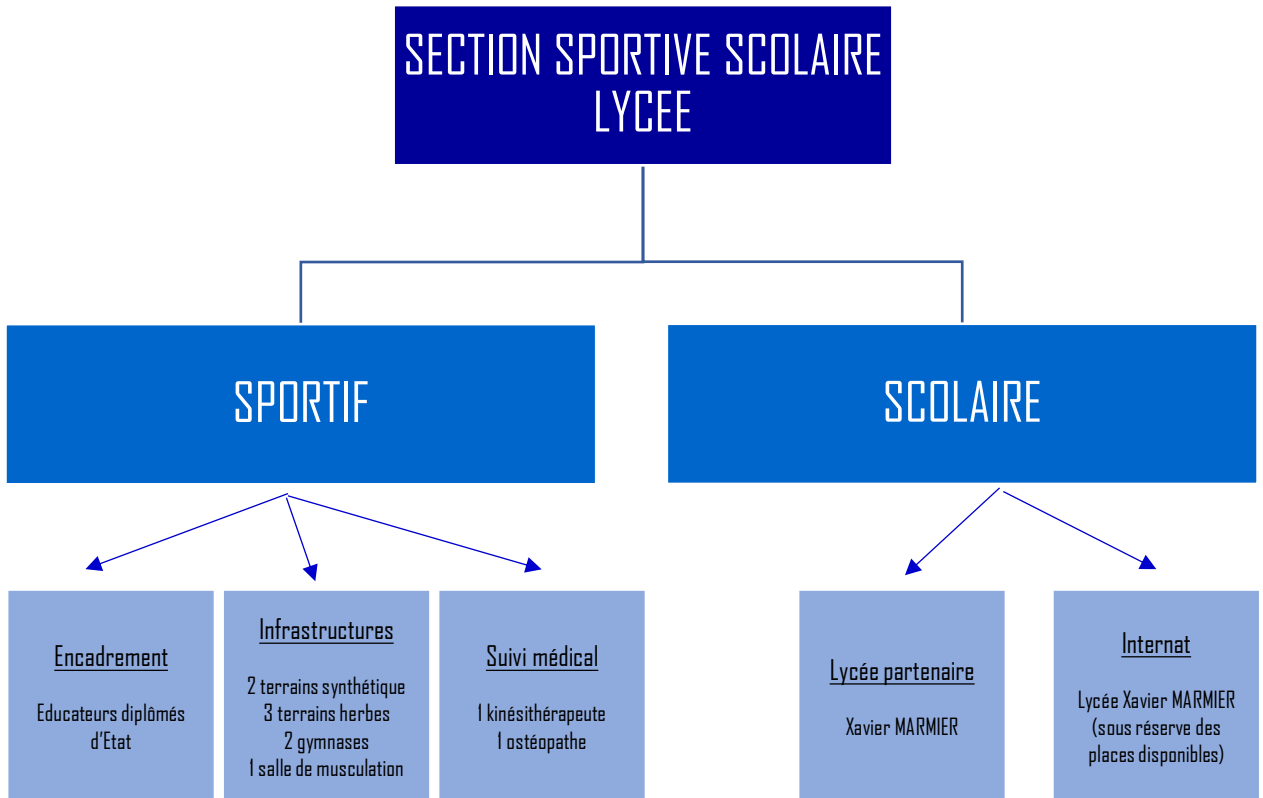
SECTION SPORTIVE SCOLAIRE LYCEE

SPORTIF

SCOLAIRE

Encadrement

Educateurs diplômés d'Etat

Infrastructures

2 terrains synthétique
3 terrains herbes
2 gymnases
1 salle de musculation

Suivi médical

1 kinésithérapeute
1 ostéopathe

Lycée partenaire

Xavier MARMIER

Internat

Lycée Xavier MARMIER (sous réserve des places disponibles)